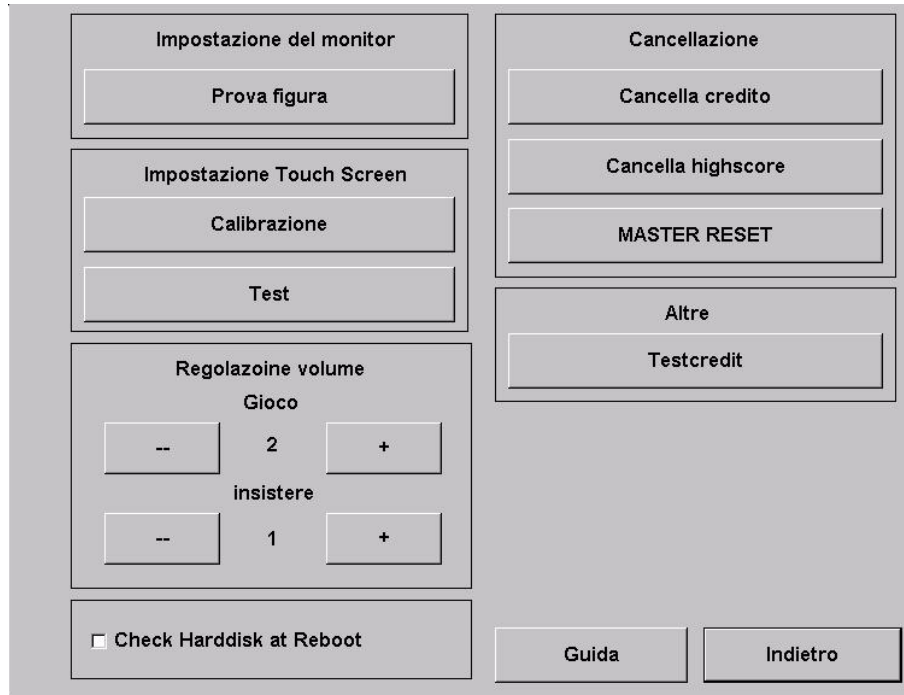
Impostazione del monitor

Prova figura

Impostazione Touch Screen

Calibrazione

Test

Regolazoine volume

Gioco

--

2

+

insistere

--

1

+

☐ Check Harddisk at Reboot

Cancellazione

Cancella credito

Cancella highscore

MASTER RESET

Altre

Testcredit

Guida

Indietro